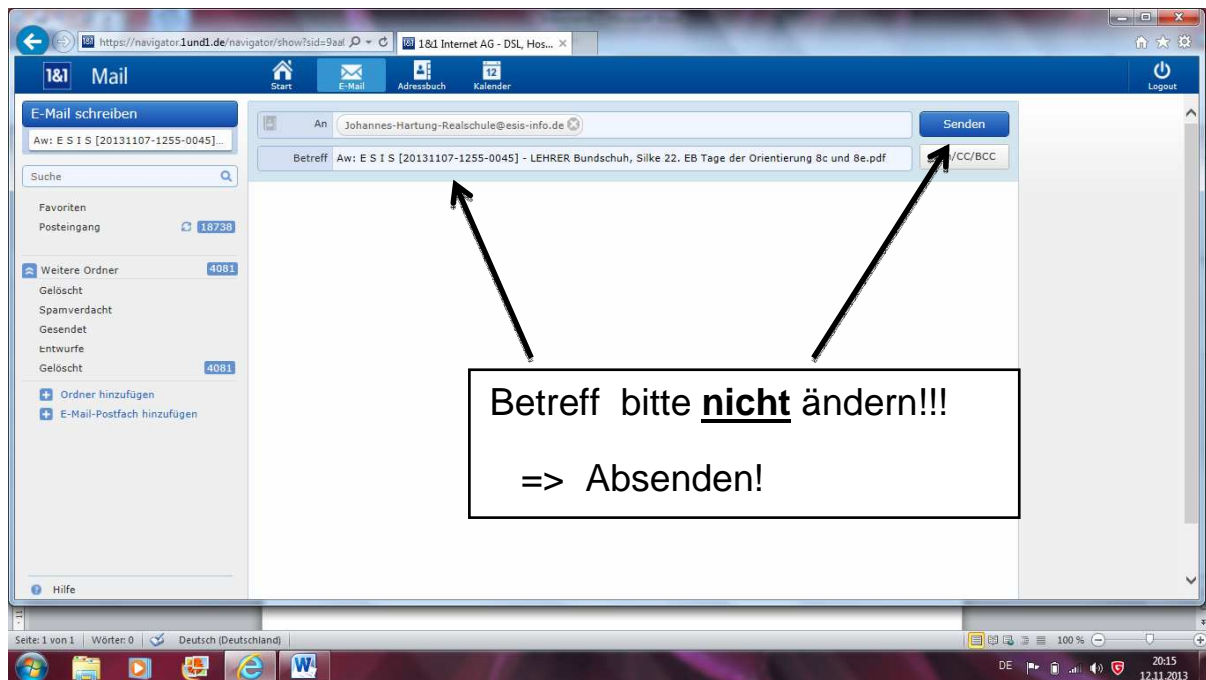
https://navigator.1und1.de/navigator/show?sid=9aa

1&1 Internet AG - DSL, Hos...

1&1 Mail

Start

E-Mail

Adressbuch

12

Kalender

Logout

E-Mail schreiben

Aw: E S I S [20131107-1255-0045]...

Suche

Favoriten

Posteingang 18738

Weitere Ordner 4081

Gelöscht

Spamverdacht

Gesendet

Entwürfe

Gelöscht 4081

Ordner hinzufügen

E-Mail-Postfach hinzufügen

Hilfe

An Johannes-Hartung-Realschule@esis-info.de

Senden

Betreff Aw: E S I S [20131107-1255-0045] - LEHRER Bundschuh, Silke 22. EB Tage der Orientierung 8c und 8e.pdf

/CC/BCC

Betreff bitte **nicht** ändern!!!

=> Absenden!

Seite: 1 von 1 | Wörter: 0 | Deutsch (Deutschland)

100 %

DE

20:15
12.11.2013